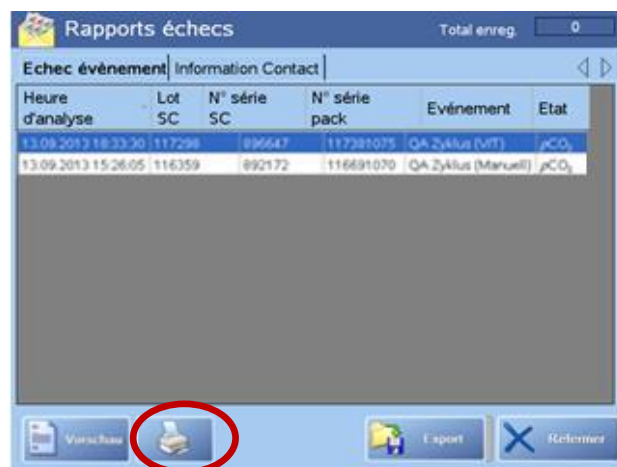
Rapports échecs

Total enreg.

0

Echec évènement | Information Contact

| Heure d'analyse | Lot SC | N° série SC | N° série pack | Evénement | Etat |
|---|---|---|---|---|---|
| 13.09.2013 18:33:30 | 117298 | 896647 | 117381075 | QA Zyklus (VIT) | $pCO_2$ |
| 13.09.2013 15:26:05 | 116359 | 892172 | 116691070 | QA Zyklus (Manuell) | $pCO_2$ |

Vorschau

Export

Refermer